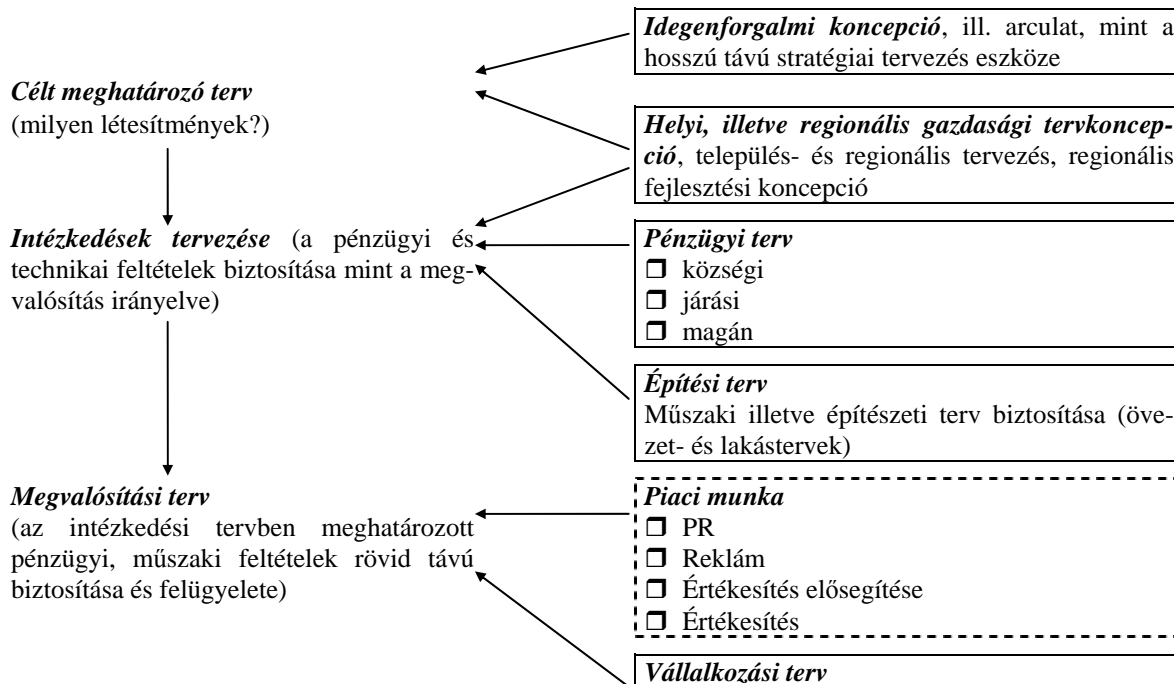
Célt meghatározó terv
(milyen létesítmények?)

Intézkedések tervezése (a pénzügyi és technikai feltételek biztosítása mint a megvalósítás irányelve)

Megvalósítási terv
(az intézkedési tervben meghatározott pénzügyi, műszaki feltételek rövid távú biztosítása és felügyelete)

Idegenforgalmi koncepció, ill. arculat, mint a hosszú távú stratégiai tervezés eszköze

Helyi, illetve regionális gazdasági tervkoncepció, település- és regionális tervezés, regionális fejlesztési koncepció

Pénzügyi terv
❒ községi
❒ járási
❒ magán

Építési terv
Műszaki illetve építészeti terv biztosítása (övezet- és lakástervek)

Piaci munka
❒ PR
❒ Reklám
❒ Értékesítés elősegítése
❒ Értékesítés

Vállalkozási terv